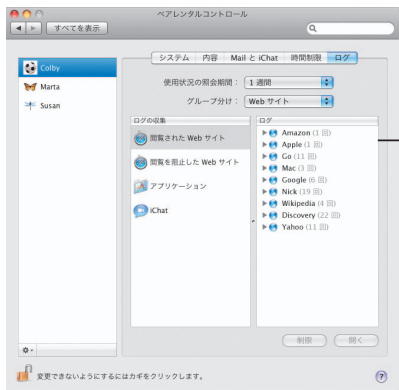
ペアレンタルコントロール

すべてを表示

Colby
Marta
Susan

システム | 内容 | Mail と iChat | 時間制限 | ログ

使用状況の照会期間： 1 週間

グループ分け： Web サイト

ログの収集
閲覧された Web サイト
閲覧を阻止した Web サイト
アプリケーション
iChat

ログ
Amazon (1 回)
Apple (1 回)
Go (11 回)
Mac (3 回)
Google (6 回)
Nick (19 回)
Wikipedia (4 回)
Discovery (22 回)
Yahoo (11 回)

制限
開く

変更できないようにするにはカギをクリックします。

?